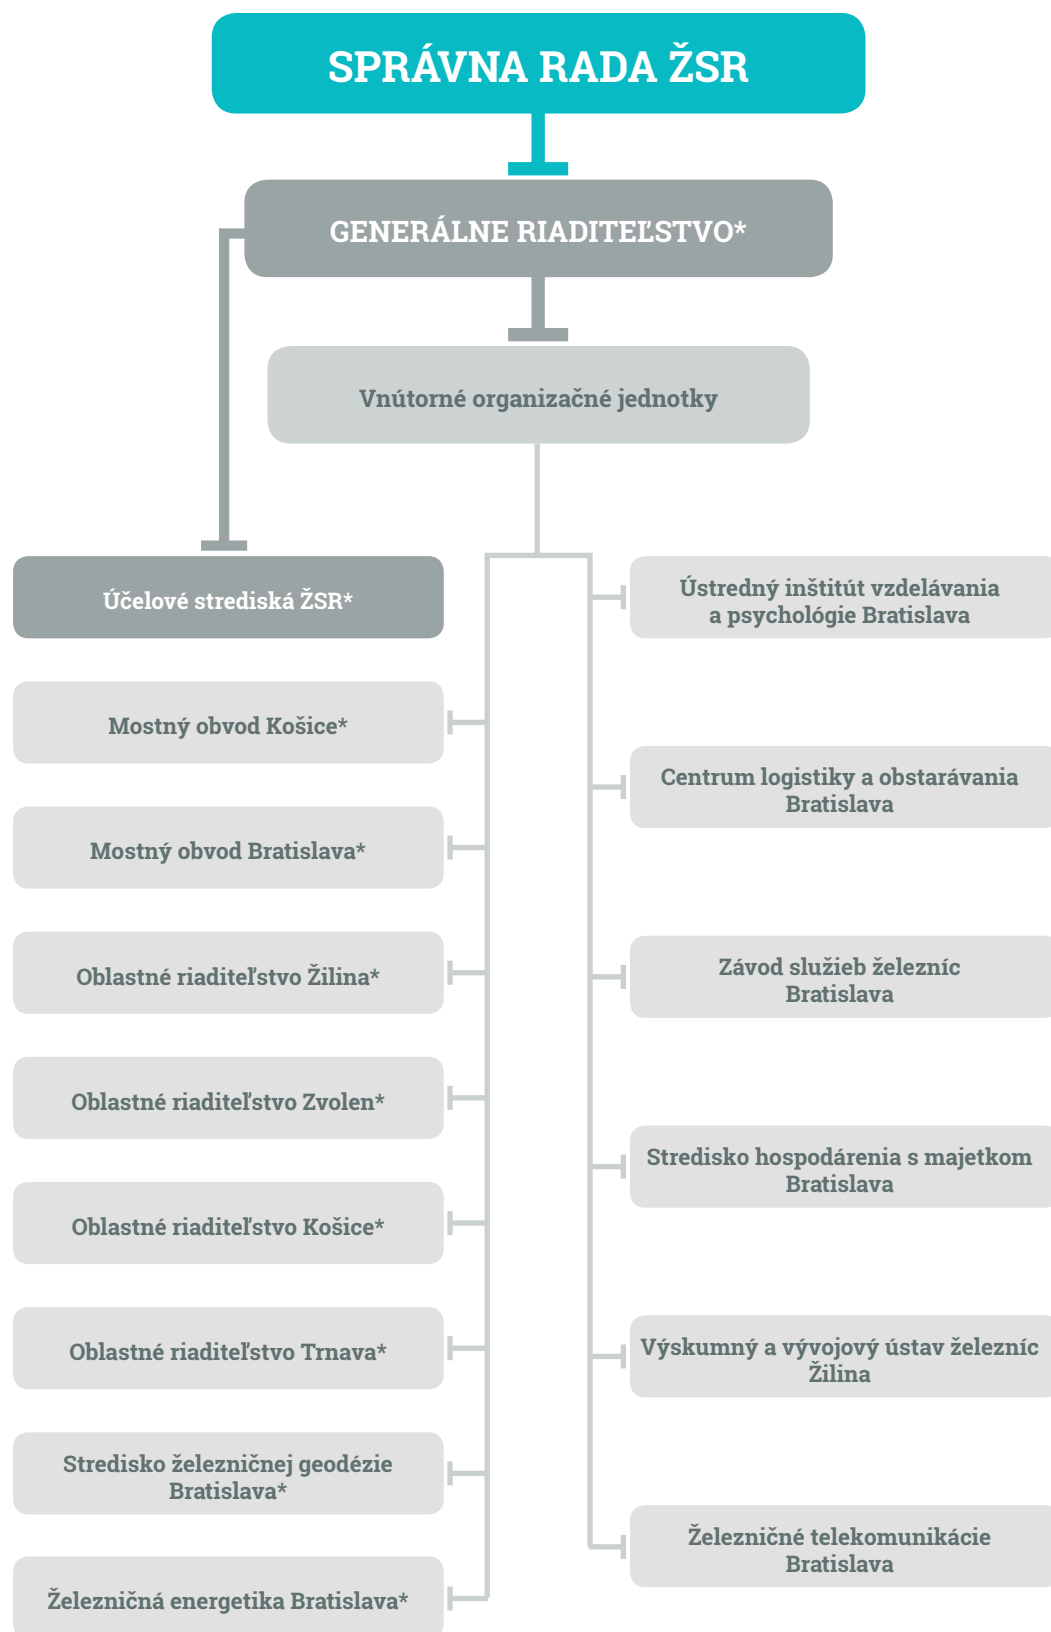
SPRÁVNA RADA ŽSR

GENERÁLNE RIADITEĽSTVO*

Vnútorné organizačné jednotky

Účelové strediská ŽSR*

Mostný obvod Košice*

Mostný obvod Bratislava*

Oblastné riaditeľstvo Žilina*

Oblastné riaditeľstvo Zvolen*

Oblastné riaditeľstvo Košice*

Oblastné riaditeľstvo Trnava*

Stredisko železničnej geodézie Bratislava*

Železničná energetika Bratislava*

Ústredný inštitút vzdelávania a psychológie Bratislava

Centrum logistiky a obstarávania Bratislava

Závod služieb železníc Bratislava

Stredisko hospodárenia s majetkom Bratislava

Výskumný a vývojový ústav železníc Žilina

Železničné telekomunikácie Bratislava